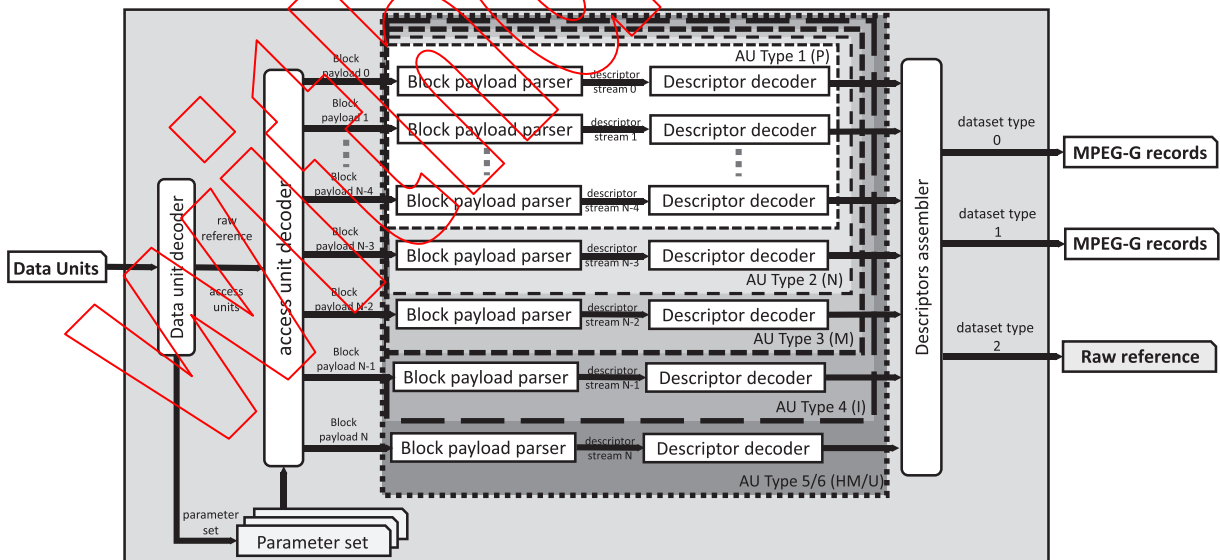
Data Units
Data unit decoder
raw reference
access units
access unit decoder
parameter set
Parameter set
Block payload 0
Block payload 1
Block payload N-4
Block payload N-3
Block payload N-2
Block payload N-1
Block payload N
AU Type 1 (P)
Block payload parser
descriptor stream 0
Descriptor decoder
Block payload parser
descriptor stream 1
Descriptor decoder
Block payload parser
descriptor stream N-4
Descriptor decoder
Block payload parser
descriptor stream N-3
Descriptor decoder
AU Type 2 (N)
Block payload parser
descriptor stream N-2
Descriptor decoder
AU Type 3 (M)
Block payload parser
descriptor stream N-1
Descriptor decoder
AU Type 4 (I)
Block payload parser
descriptor stream N
Descriptor decoder
AU Type 5/6 (HM/U)
Descriptors assembler
dataset type 0
MPEG-G records
dataset type 1
MPEG-G records
dataset type 2
Raw reference